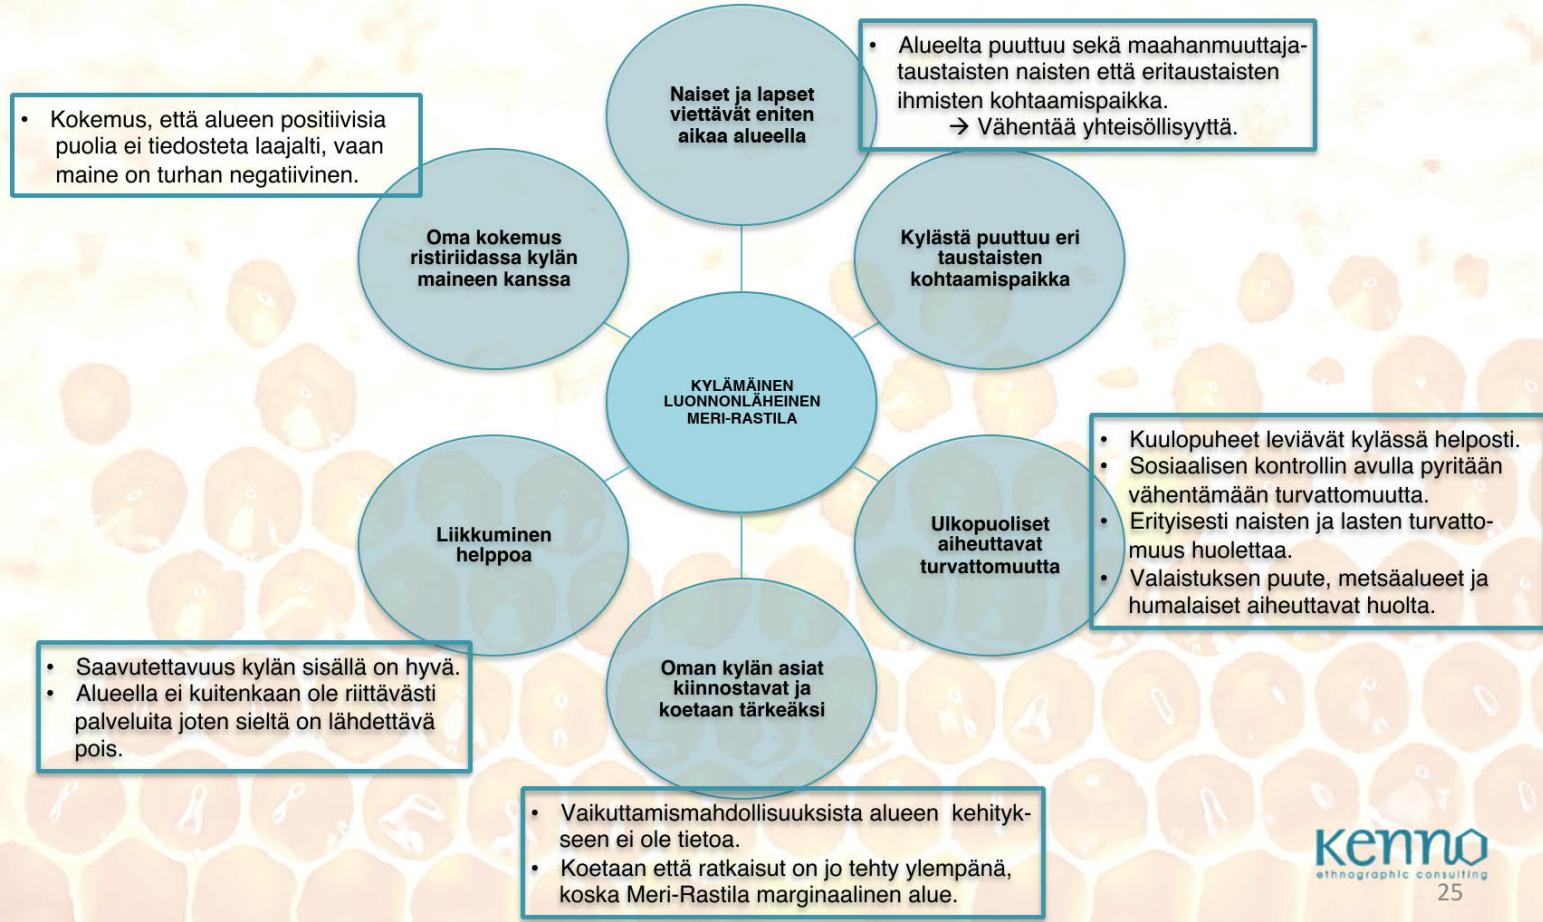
• Kokemus, että alueen positiivisia puolia ei tiedosteta laajalti, vaan maine on turhan negatiivinen.

Naiset ja lapset viettävät eniten aikaa alueella

• Alueelta puuttuu sekä maahanmuuttajataustaisten naisten että eritaustaisten ihmisten kohtaamispaikka.
→ Vähentää yhteisöllisyyttä.

Oma kokemus ristiriidassa kylän maineen kanssa

Kylästä puuttuu eri taustaisten kohtaamispaikka

KYLÄMÄINEN LUONNONLÄHEINEN MERI-RASTILA

• Kuulopuheet leviävät kylässä helposti.
• Sosiaalisen kontrollin avulla pyritään vähentämään turvattomuutta.
• Erityisesti naisten ja lasten turvattomuus huolettaa.
• Valaistuksen puute, metsäalueet ja humalaiset aiheuttavat huolta.

Liikkuminen helppoa

Ulkopuoliset aiheuttavat turvattomuutta

• Saavutettavuus kylän sisällä on hyvä.
• Alueella ei kuitenkaan ole riittävästi palveluita joten sieltä on lähdettävä pois.

Oman kylän asiat kiinnostavat ja koetaan tärkeäksi

• Vaikuttamismahdollisuuksista alueen kehitykseen ei ole tietoa.
• Koetaan että ratkaisut on jo tehty ylempänä, koska Meri-Rastila marginaalinen alue.

Kenno
ethnographic consulting
25